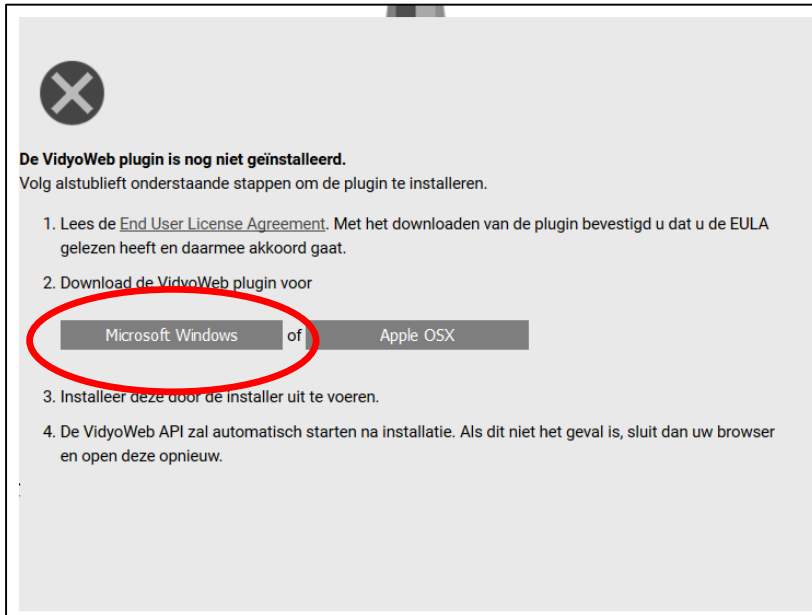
**De VidyoWeb plugin is nog niet geïnstalleerd.**
Volg alstublieft onderstaande stappen om de plugin te installeren.

1. Lees de End User License Agreement. Met het downloaden van de plugin bevestigd u dat u de EULA gelezen heeft en daarmee akkoord gaat.
2. Download de VidyoWeb plugin voor

Microsoft Windows of Apple OSX

3. Installeer deze door de installer uit te voeren.
4. De VidyoWeb API zal automatisch starten na installatie. Als dit niet het geval is, sluit dan uw browser en open deze opnieuw.